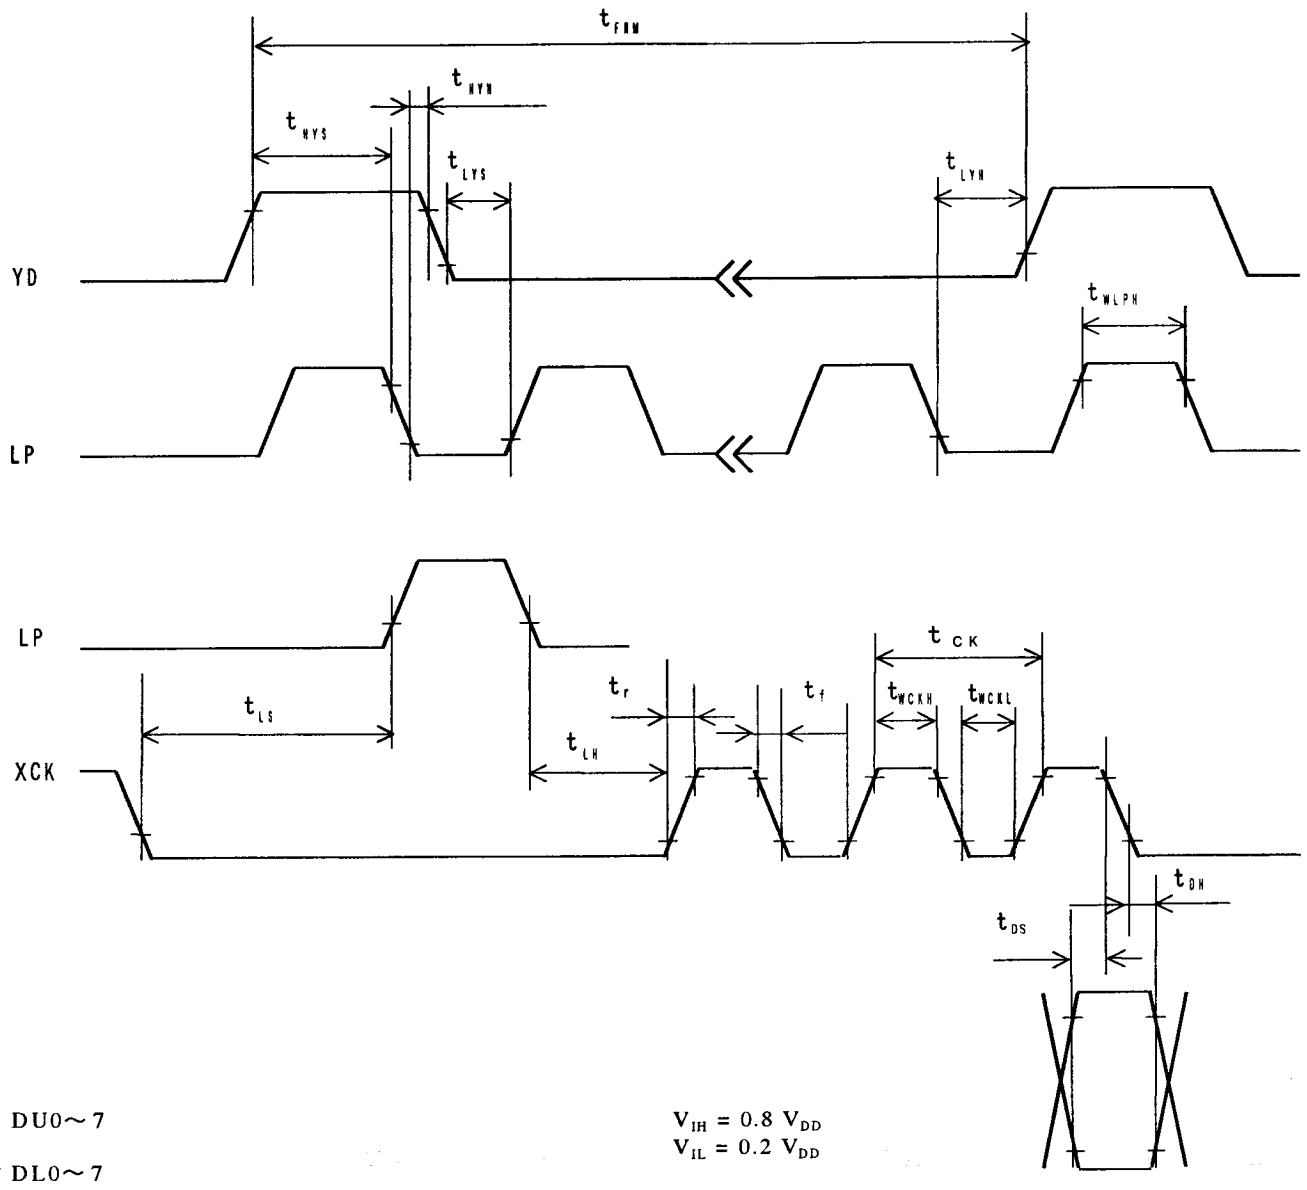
$t_{FRM}$

$t_{HYH}$

$t_{HYS}$

$t_{LYS}$

$t_{LYH}$

YD

$t_{WLPH}$

LP

LP

$t_{CK}$

$t_r$

$t_f$

$t_{WCKH}$

$t_{WCKL}$

$t_{LS}$

$t_{LH}$

XCK

$t_{DH}$

$t_{DS}$

DU0～7

DL0～7

$V_{IH} = 0.8\ V_{DD}$
$V_{IL} = 0.2\ V_{DD}$